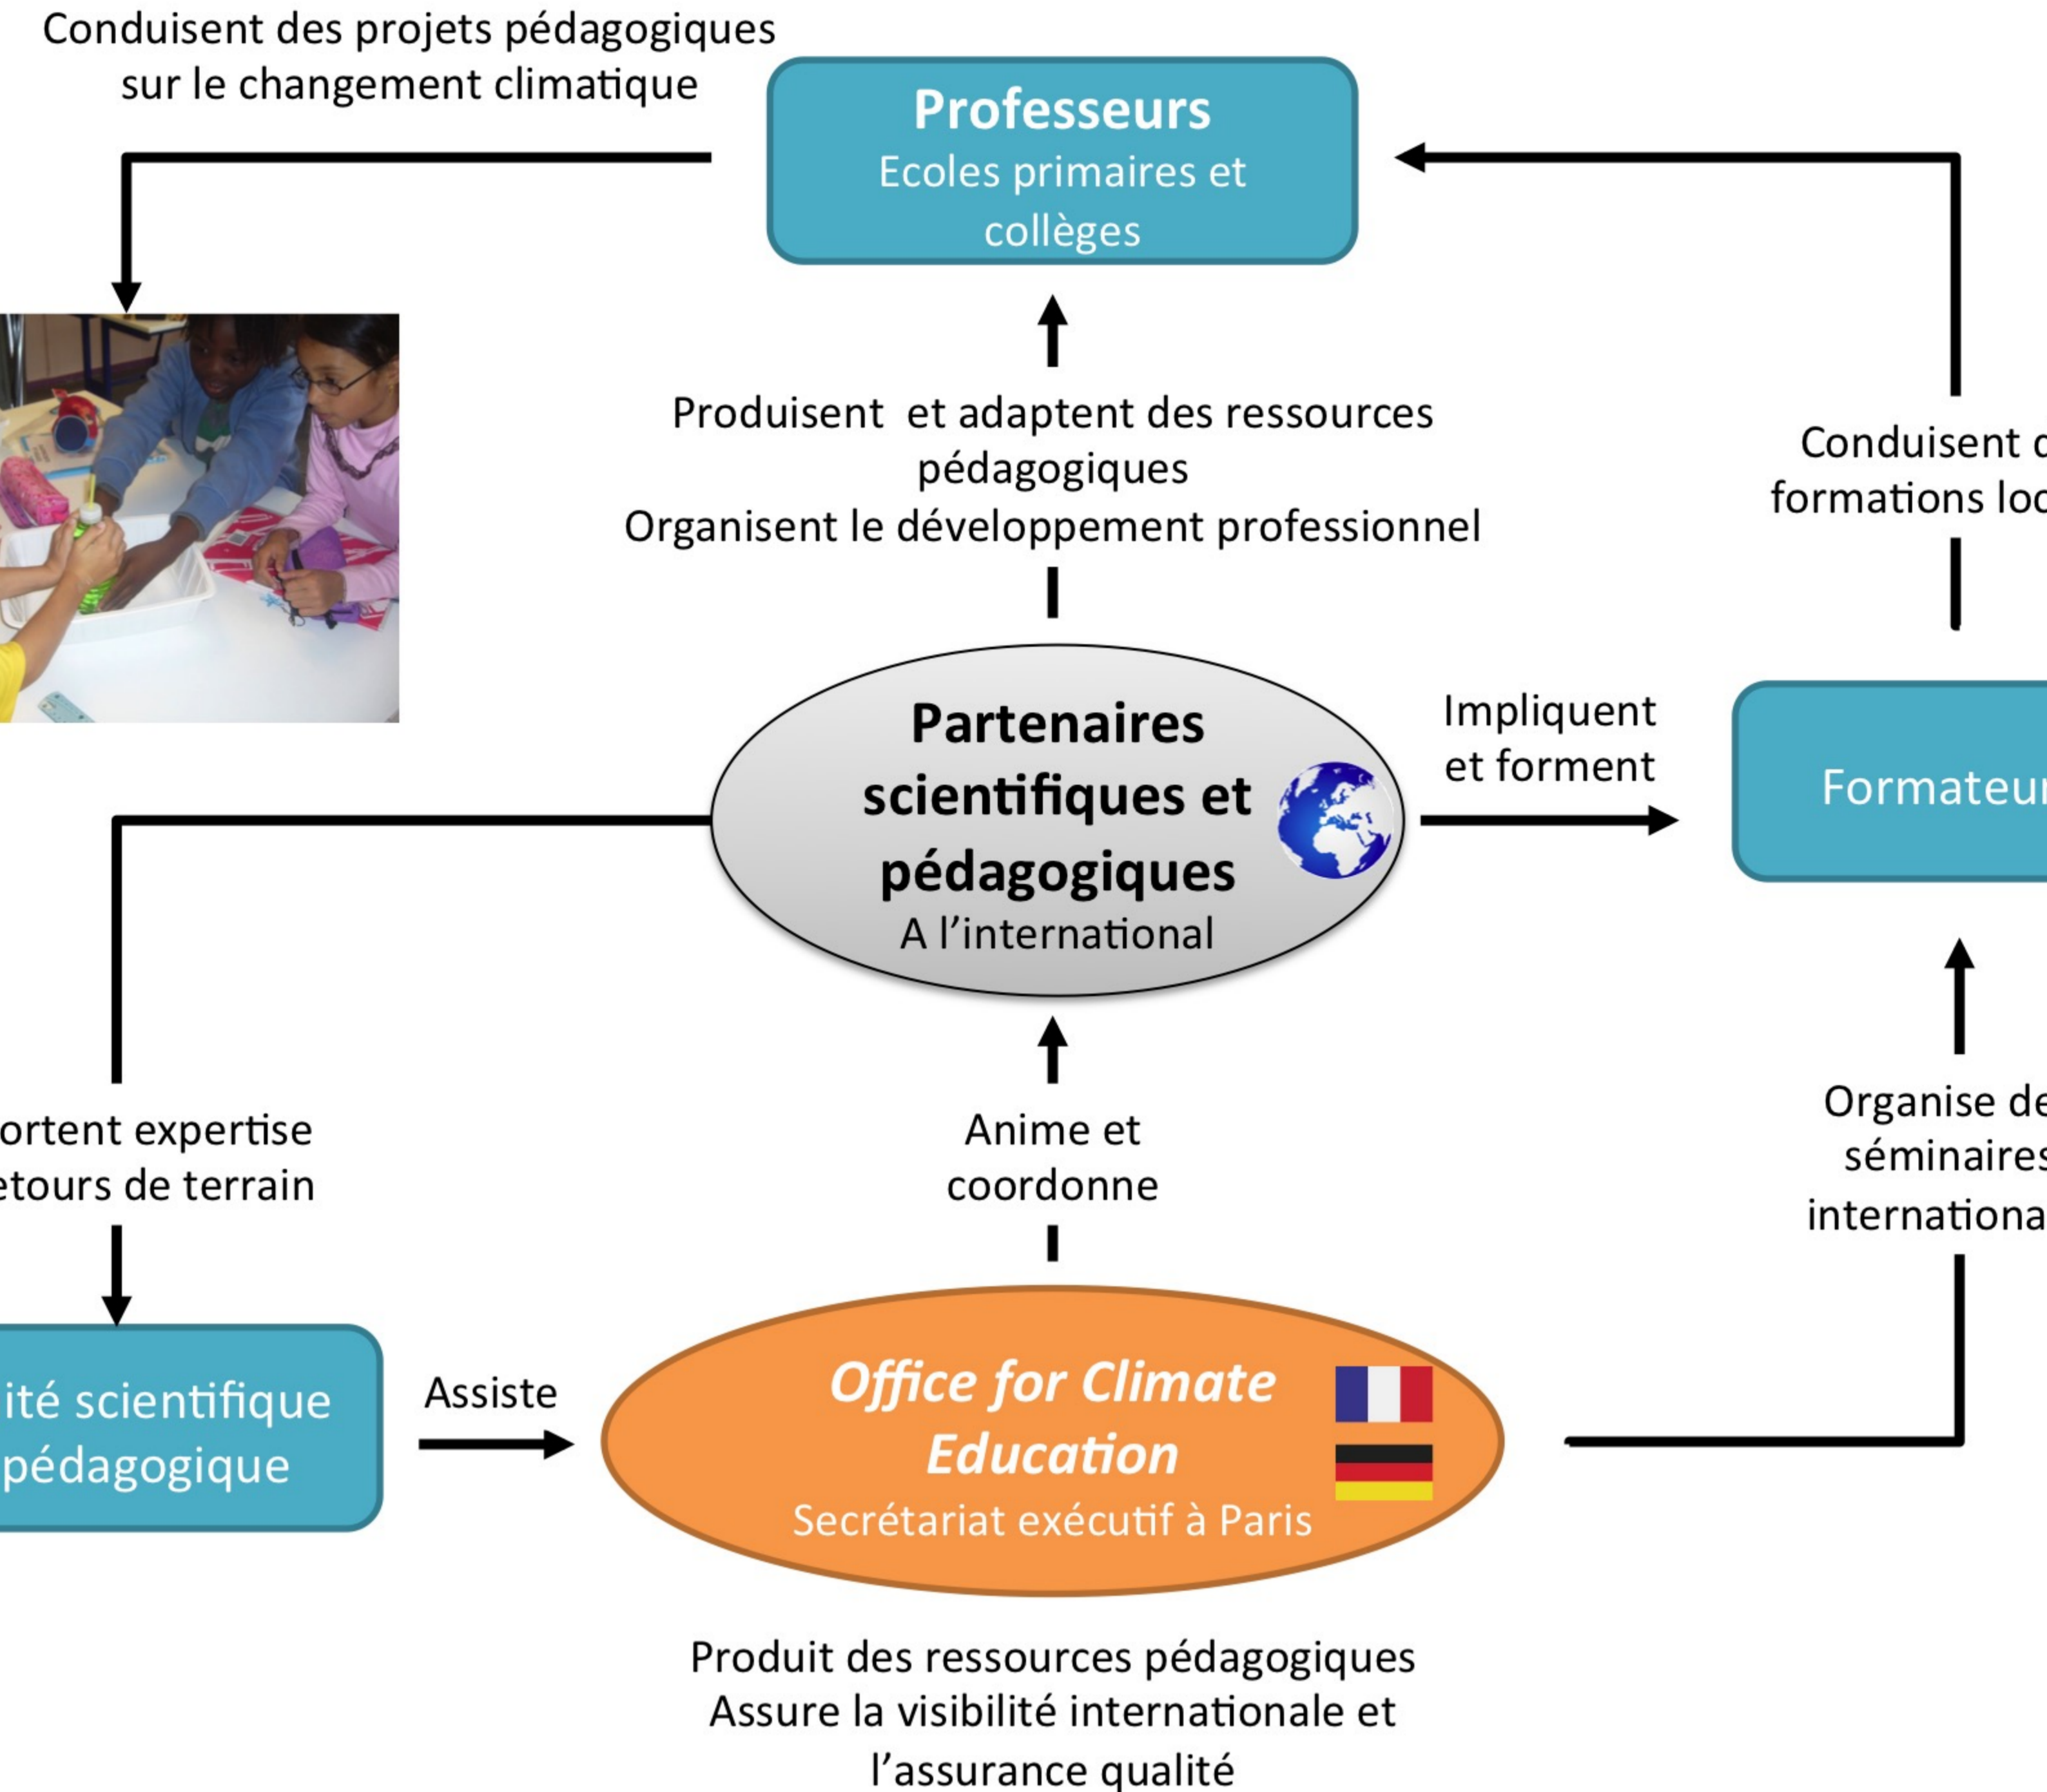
Conduisent des projets pédagogiques sur le changement climatique

Professeurs
Ecoles primaires et collèges

Produisent et adaptent des ressources pédagogiques
Organisent le développement professionnel

Conduisent d
formations loc

Partenaires scientifiques et pédagogiques
A l'international

Impliquent et forment

Formateur

ortent expertise
etours de terrain

Anime et coordonne

Organise de
séminaires
internationa

ité scientifique
pédagogique

Assiste

Office for Climate Education
Secrétariat exécutif à Paris

Produit des ressources pédagogiques
Assure la visibilité internationale et l'assurance qualité